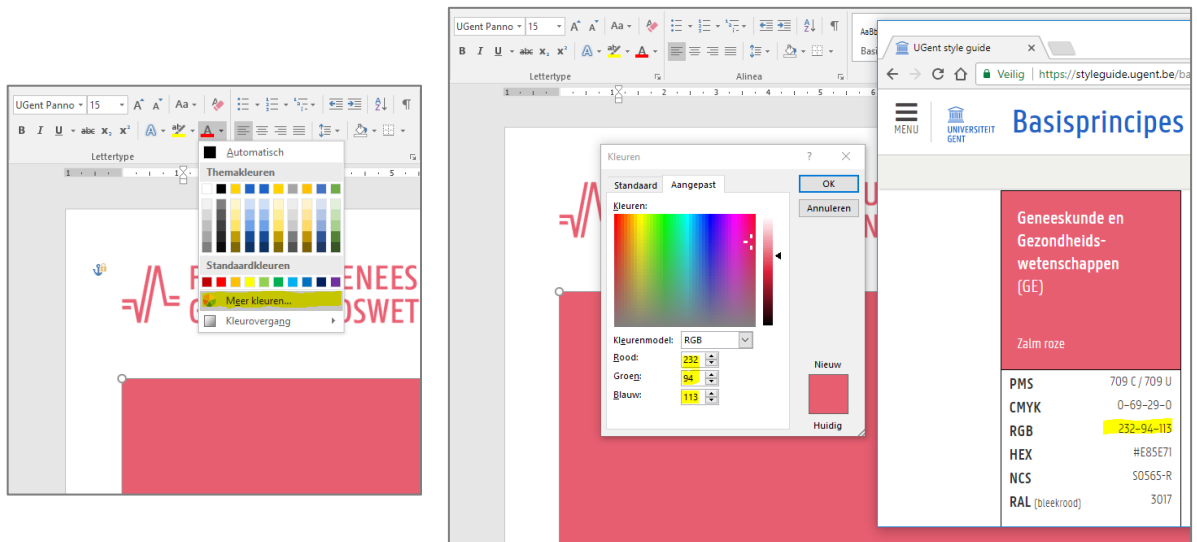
UGent Panno 15 Aa
B I U abc $x_2$ $x^2$ A
Lettertype
Automatisch
Themakleuren
Standaardkleuren
Meer kleuren...
Kleurovergang
F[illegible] GENEES
G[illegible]OSWET

UGent Panno 15 Aa
B I U abc $x_2$ $x^2$ A
Lettertype
Alinea
AaBb
Basis
Kleuren
?
Standaard
Aangepast
Kleuren:
Kleurenmodel: RGB
Rood: 232
Groen: 94
Blauw: 113
OK
Annuleren
Nieuw
Huidig

UGent style guide
Veilig https://styleguide.ugent.be/ba
MENU
UNIVERSITEIT GENT
Basisprincipes
Geneeskunde en Gezondheidswetenschappen (GE)
Zalm roze
PMS 709 C / 709 U
CMYK 0-69-29-0
RGB 232-94-113
HEX #E85E71
NCS S0565-R
RAL (bleekrood) 3017